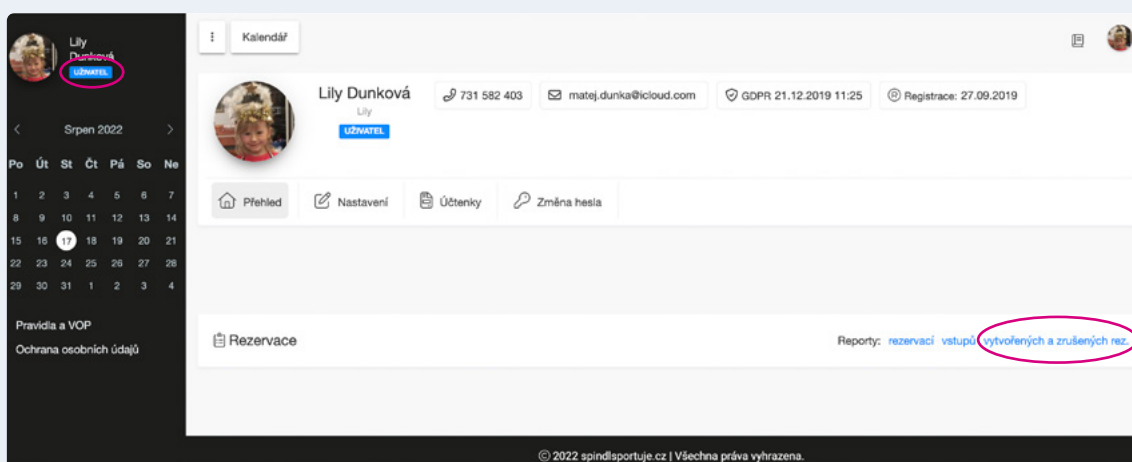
Lily Dunková
UŽIVATEL

Srpen 2022

| Po | Út | St | Čt | Pá | So | Ne |
|---|---|---|---|---|---|---|
| 1 | 2 | 3 | 4 | 5 | 6 | 7 |
| 8 | 9 | 10 | 11 | 12 | 13 | 14 |
| 15 | 16 | 17 | 18 | 19 | 20 | 21 |
| 22 | 23 | 24 | 25 | 26 | 27 | 28 |
| 29 | 30 | 31 | 1 | 2 | 3 | 4 |

Pravidla a VOP
Ochrana osobních údajů

Kalendář

Lily Dunková
Lily
UŽIVATEL

731 582 403
matej.dunka@icloud.com
GDPR 21.12.2019 11:25
Registrace: 27.09.2019

Přehled
Nastavení
Účtenky
Změna hesla

Rezervace

Reporty: rezervací vstupů vytvořených a zrušených rez.

© 2022 spindlsportuje.cz | Všechna práva vyhrazena.